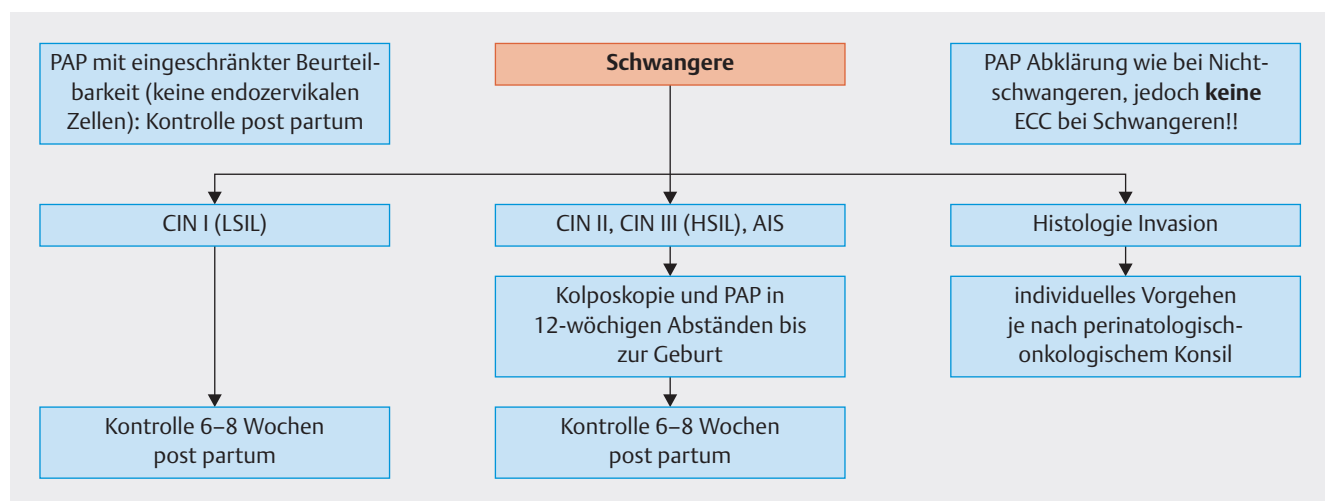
PAP mit eingeschränkter Beurteilbarkeit (keine endozervikalen Zellen): Kontrolle post partum

Schwangere

PAP Abklärung wie bei Nichtschwangeren, jedoch **keine** ECC bei Schwangeren!!

CIN I (LSIL)

CIN II, CIN III (HSIL), AIS

Histologie Invasion

Kolposkopie und PAP in 12-wöchigen Abständen bis zur Geburt

individuelles Vorgehen je nach perinatologisch-onkologischem Konsil

Kontrolle 6–8 Wochen post partum

Kontrolle 6–8 Wochen post partum